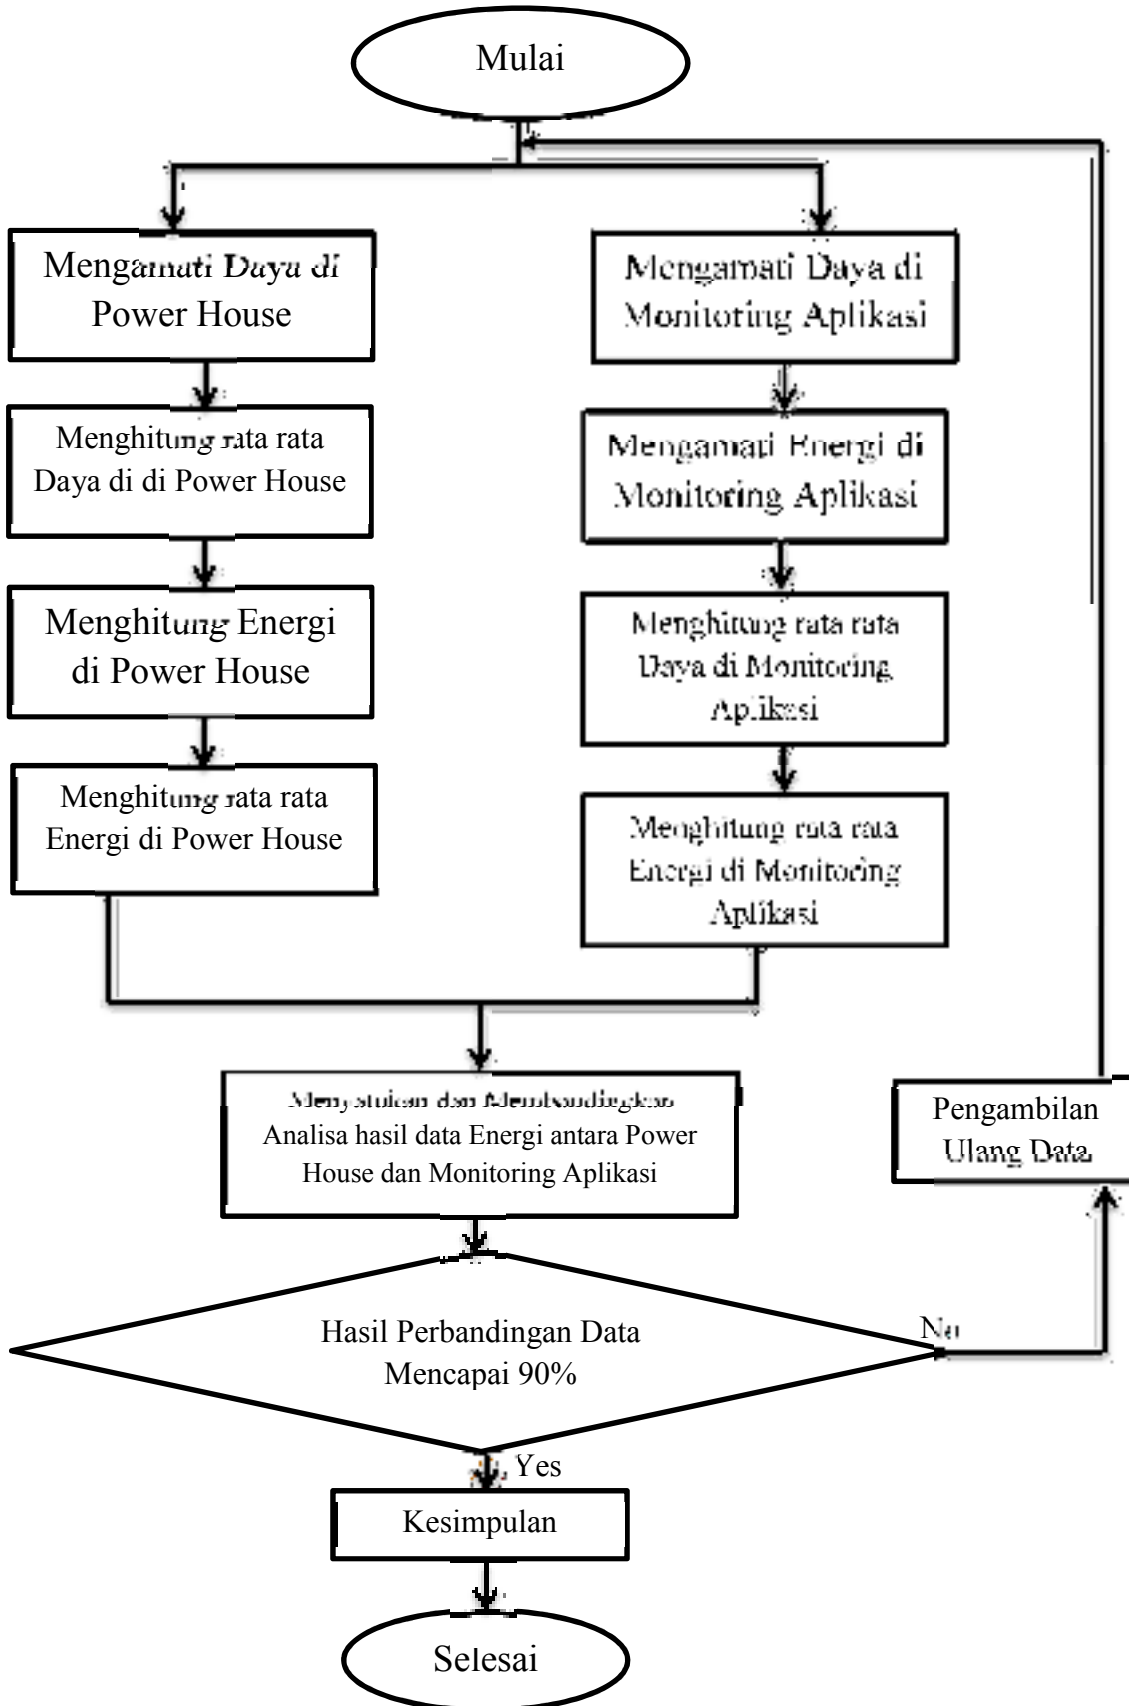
Mulai

Mengamati Daya di Power House

Menghitung rata rata Daya di di Power House

Menghitung Energi di Power House

Menghitung rata rata Energi di Power House

Mengamati Daya di Monitoring Aplikasi

Mengamati Energi di Monitoring Aplikasi

Menghitung rata rata Daya di Monitoring Aplikasi

Menghitung rata rata Energi di Monitoring Aplikasi

Menyusun dan Membandingkan Analisa hasil data Energi antara Power House dan Monitoring Aplikasi

Pengambilan Ulang Data

Hasil Perbandingan Data Mencapai 90%

No

Yes

Kesimpulan

Selesai